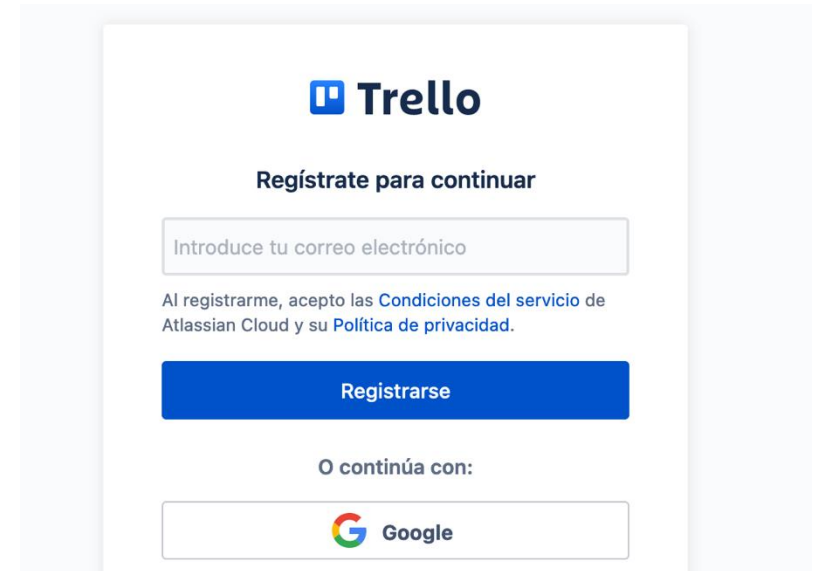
Trello

Regístrate para continuar

Introduce tu correo electrónico

Al registrarme, acepto las Condiciones del servicio de Atlassian Cloud y su Política de privacidad.

Registrarse

O continúa con:

Google